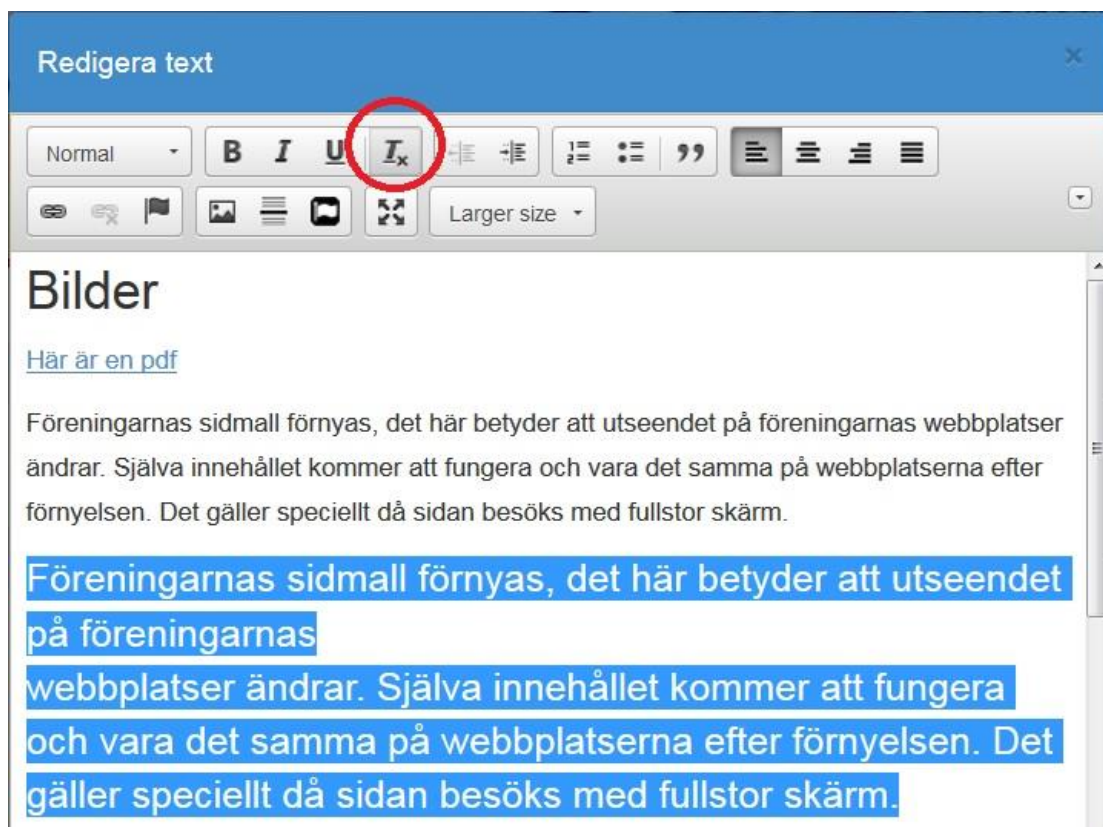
Redigera text

×

Normal

B I U $I_x$

99

Larger size

Bilder

Här är en pdf

Föreningarnas sidmall förnyas, det här betyder att utseendet på föreningarnas webbplatser ändrar. Själva innehållet kommer att fungera och vara det samma på webbplatserna efter förnyelsen. Det gäller speciellt då sidan besöks med fullstor skärm.

Föreningarnas sidmall förnyas, det här betyder att utseendet på föreningarnas
webbplatser ändrar. Själva innehållet kommer att fungera och vara det samma på webbplatserna efter förnyelsen. Det gäller speciellt då sidan besöks med fullstor skärm.